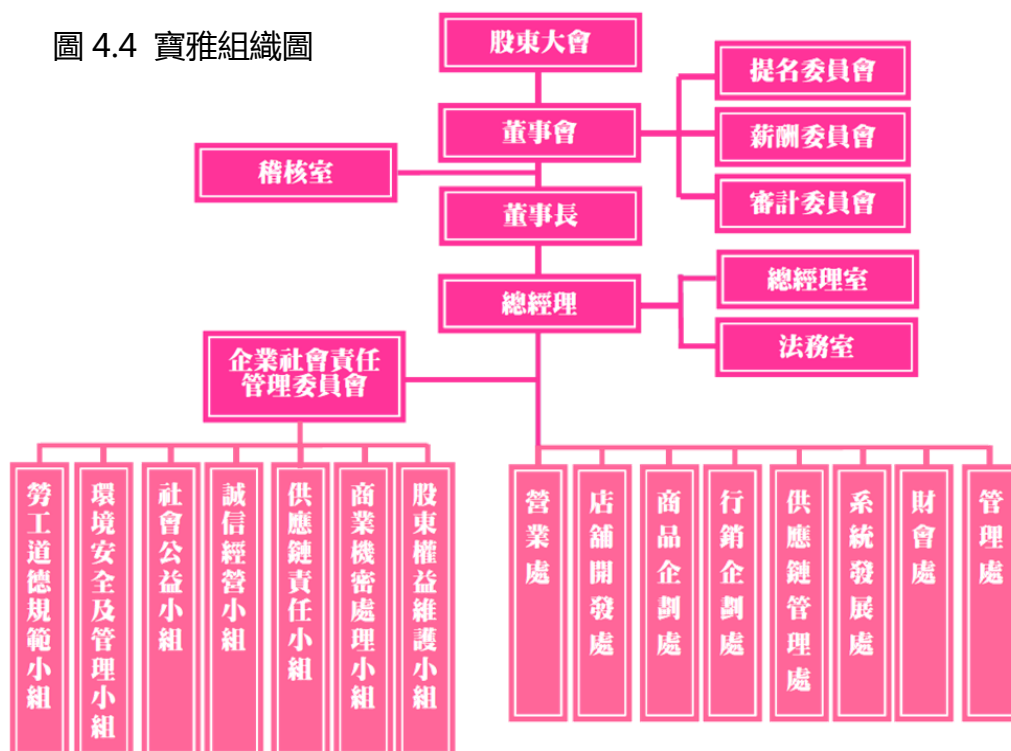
圖 4.4 寶雅組織圖

股東大會

董事會

提名委員會

薪酬委員會

審計委員會

稽核室

董事長

總經理

總經理室

法務室

企業社會責任管理委員會

勞工道德規範小組

環境安全及管理小組

社會公益小組

誠信經營小組

供應鏈責任小組

商業機密處理小組

股東權益維護小組

營業處

店舖開發處

商品企劃處

行銷企劃處

供應鏈管理處

系統發展處

財會處

管理處